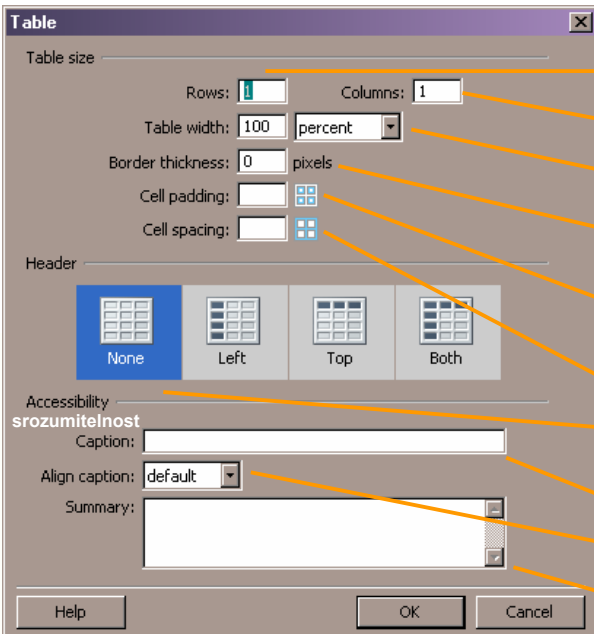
Table

Table size

Rows: 1

Columns: 1

Table width: 100 percent

Border thickness: 0 pixels

Cell padding:

Cell spacing:

Header

None

Left

Top

Both

Accessibility

srozumitelnost

Caption:

Align caption: default

Summary:

Help

OK

Cancel